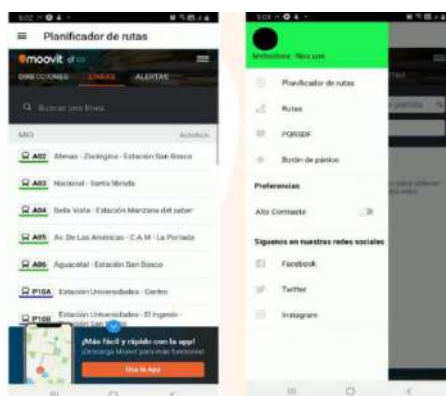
Planificador de rutas

moovit

DIRECCIONES LINEAS ALERTAS

Buscar una línea

MIO

A02 Menga - Zoológico - Estación San Bosco

A03 Nacional - Santa Mónica

A04 Bella Vista - Estación Manzana del saber

A05 Av. De Las Americas - C.A.M. - La Portada

A06 Aguacatal - Estación San Bosco

P10A Estación Universidades - Centro

P10B Estación Universidades - El Ingenio - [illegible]

¡Más fácil y rápido con la app!
Descarga Moovit para más funciones

Usa la App

Planificador de rutas

Rutas

PQRSDF

Botón de pánico

Preferencias

Alto Contraste

Síguenos en nuestras redes sociales

Facebook

Twitter

Instagram